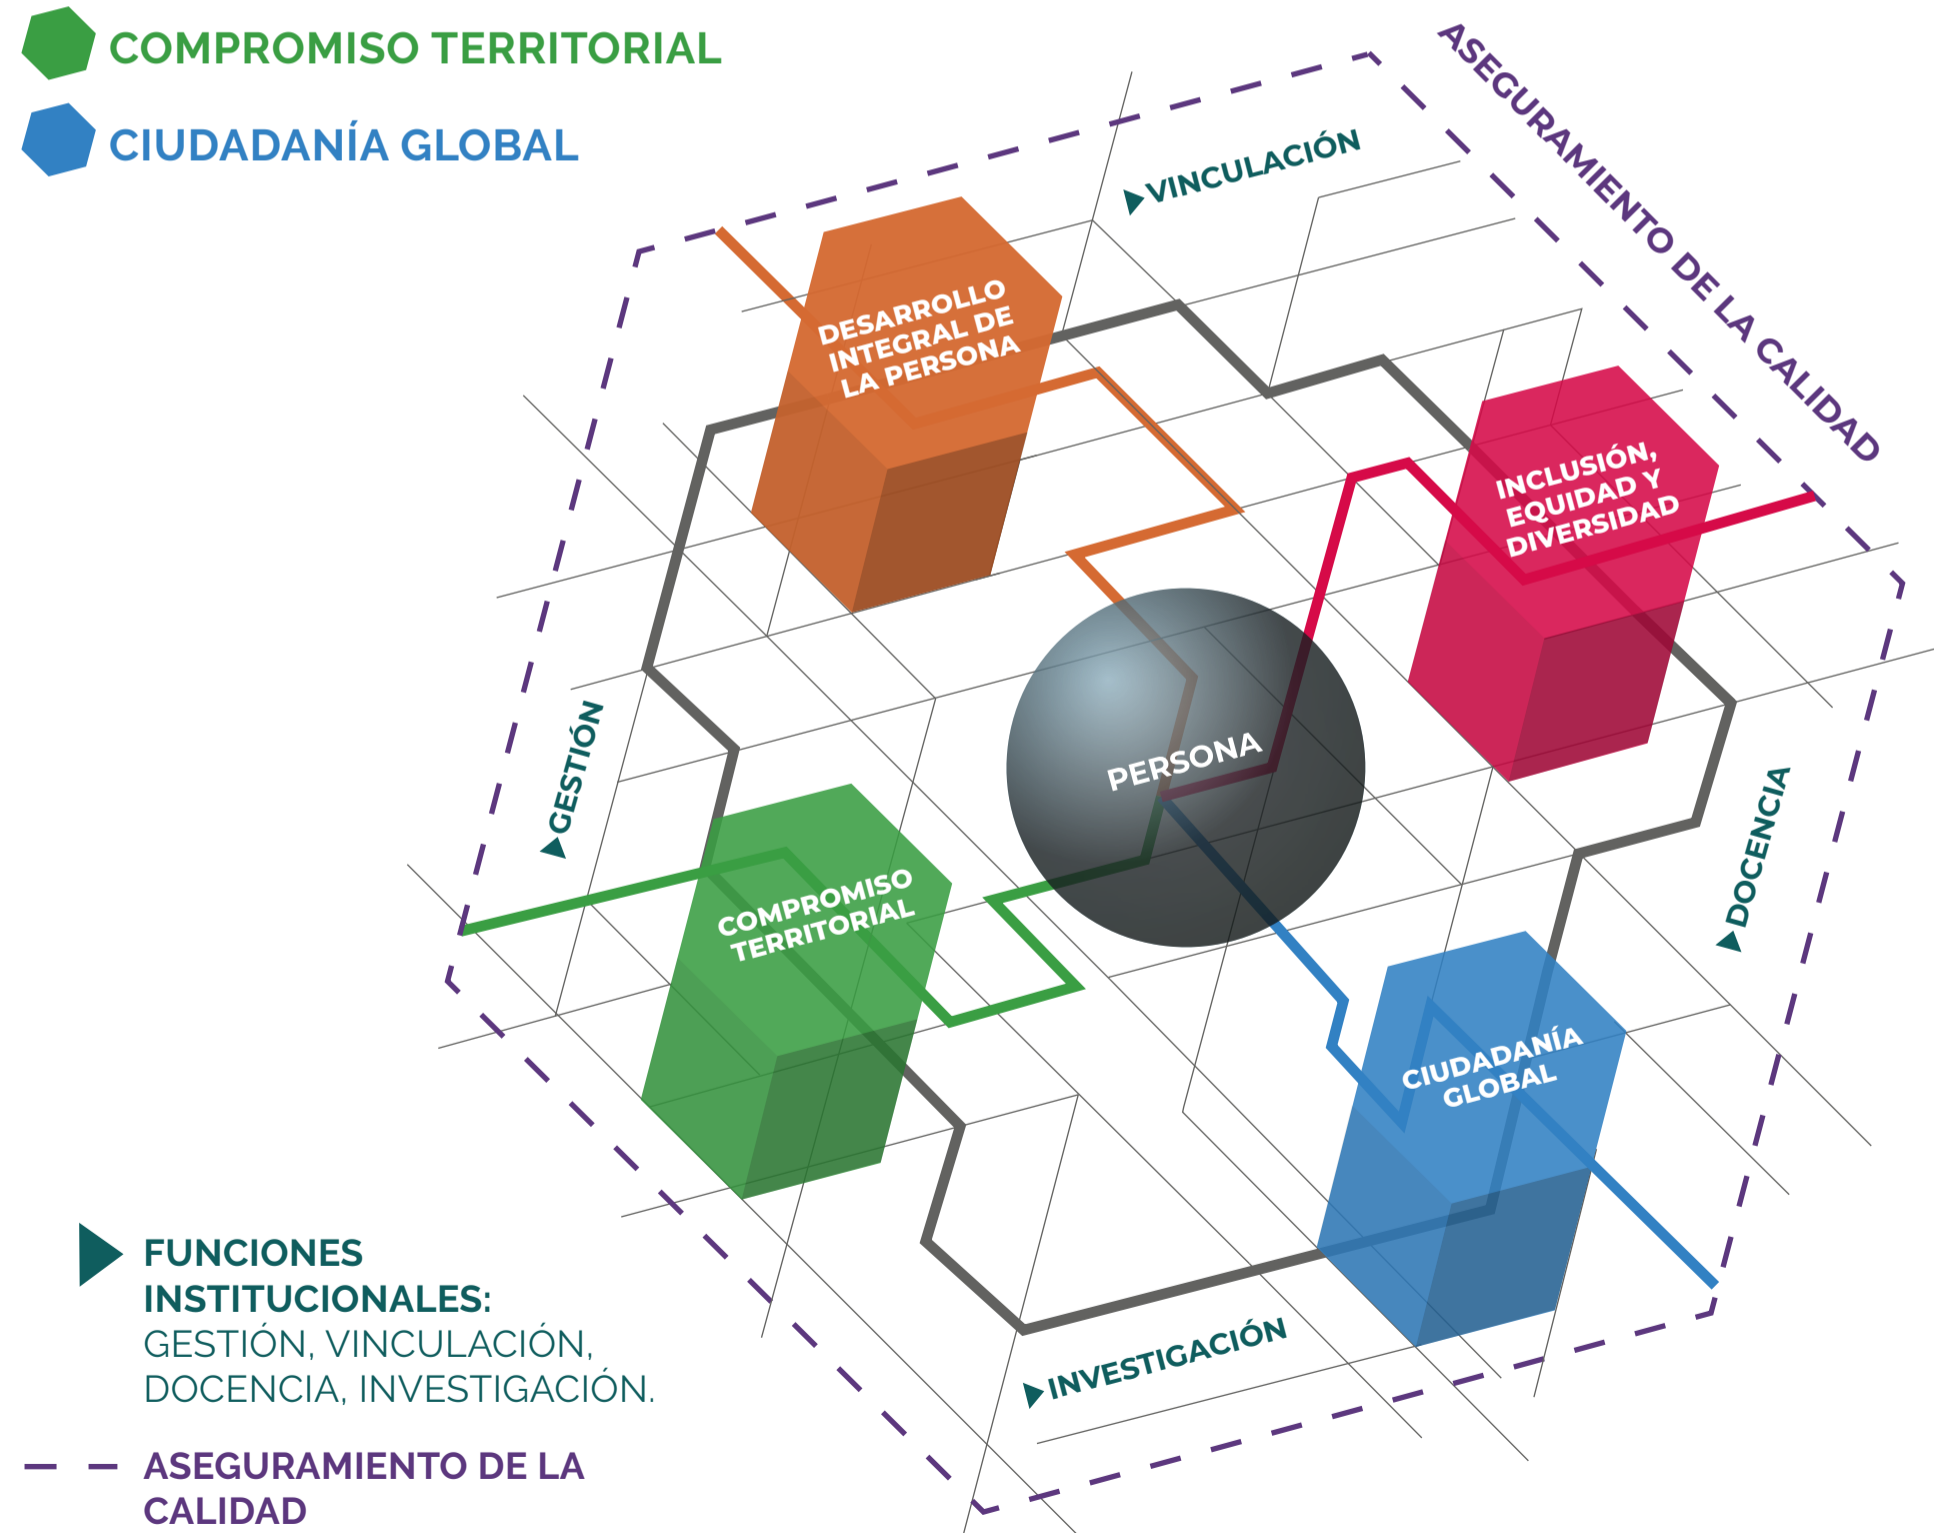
COMPROMISO TERRITORIAL

CIUDADANÍA GLOBAL

ASEGURAMIENTO DE LA CALIDAD

VINCULACIÓN

DESARROLLO INTEGRAL DE LA PERSONA

INCLUSIÓN, EQUIDAD Y DIVERSIDAD

GESTIÓN

PERSONA

DOCENCIA

COMPROMISO TERRITORIAL

CIUDADANÍA GLOBAL

INVESTIGACIÓN

FUNCIONES INSTITUCIONALES: GESTIÓN, VINCULACIÓN, DOCENCIA, INVESTIGACIÓN.

ASEGURAMIENTO DE LA CALIDAD